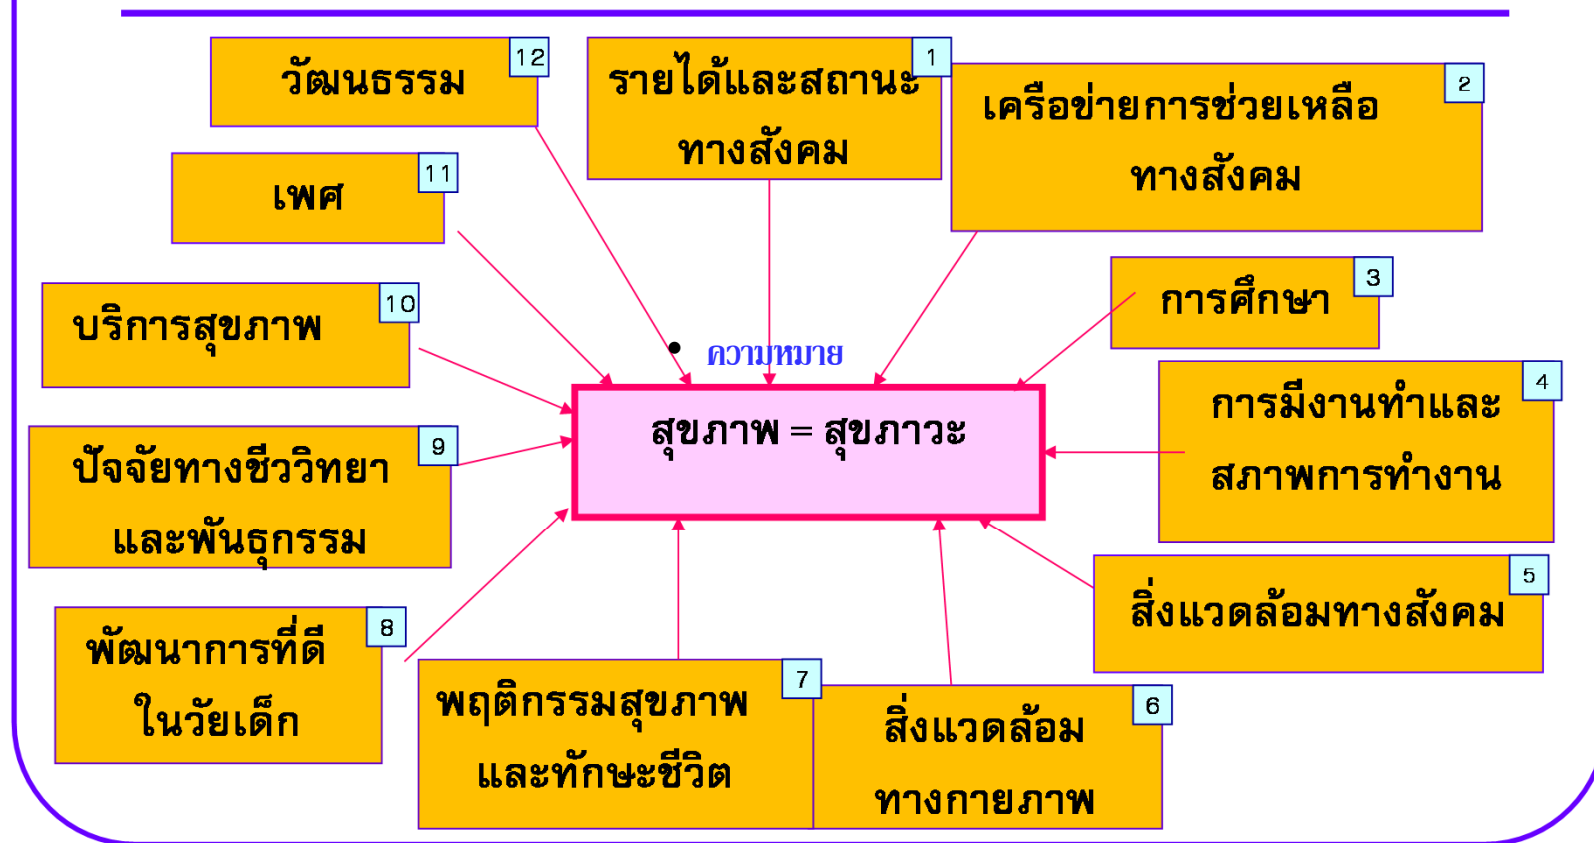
วัฒนธรรม 12

รายได้และสถานะทางสังคม 1

เครือข่ายการช่วยเหลือทางสังคม 2

เพศ 11

การศึกษา 3

บริการสุขภาพ 10

ความหมาย

สุขภาพ = สุขภาวะ

การมีงานทำและสภาพการทำงาน 4

ปัจจัยทางชีววิทยาและพันธุกรรม 9

สิ่งแวดล้อมทางสังคม 5

พัฒนาการที่ดีในวัยเด็ก 8

พฤติกรรมสุขภาพและทักษะชีวิต 7

สิ่งแวดล้อมทางกายภาพ 6